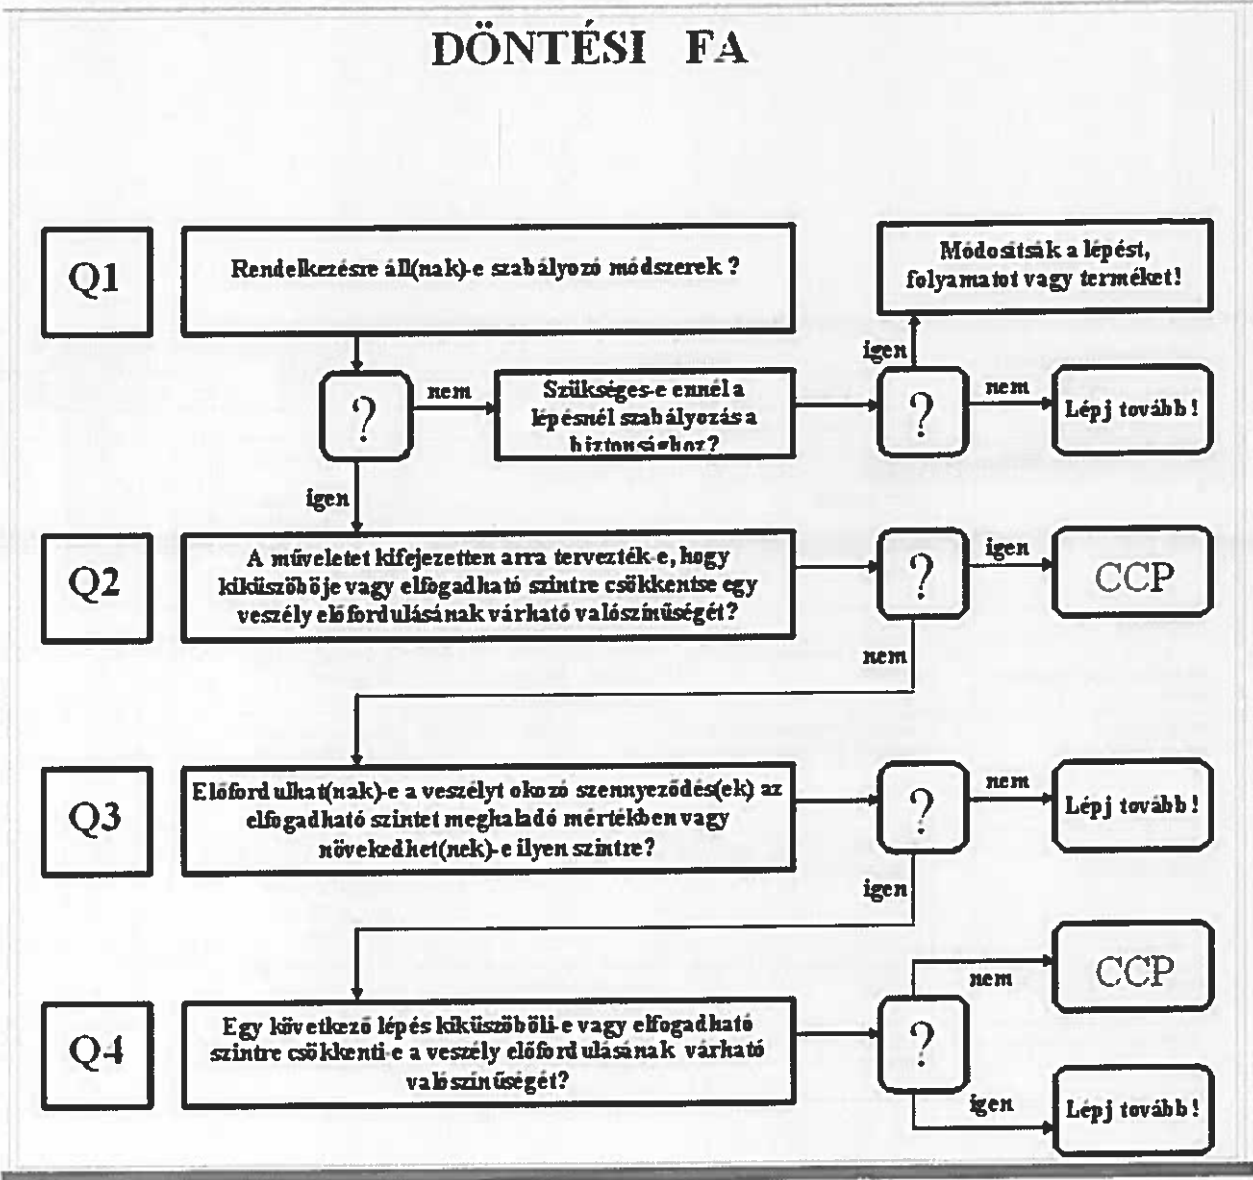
DÖNTÉSI FA

Q1

Rendelkezésre áll(nak)-e szabályozó módszerek ?

?

nem

Szükséges-e ennél a lépésnél szabályozás a biztonsághoz?

igen

Módosítsák a lépést, folyamatot vagy terméket!

?

nem

Lépj tovább!

igen

Q2

A műveletet kifejezetten arra tervezték-e, hogy kiküszöbölje vagy elfogadható szintre csökkentse egy veszély előfordulásának várható valószínűségét?

?

igen

CCP

nem

Q3

Előfordulhat(nak)-e a veszélyt okozó szennyeződés(ek) az elfogadható szintet meghaladó mértékben vagy növekedhet(nek)-e ilyen szintre?

?

nem

Lépj tovább!

igen

Q4

Egy következő lépés kiküszöböli-e vagy elfogadható szintre csökkenti-e a veszély előfordulásának várható valószínűségét?

?

nem

CCP

igen

Lépj tovább!